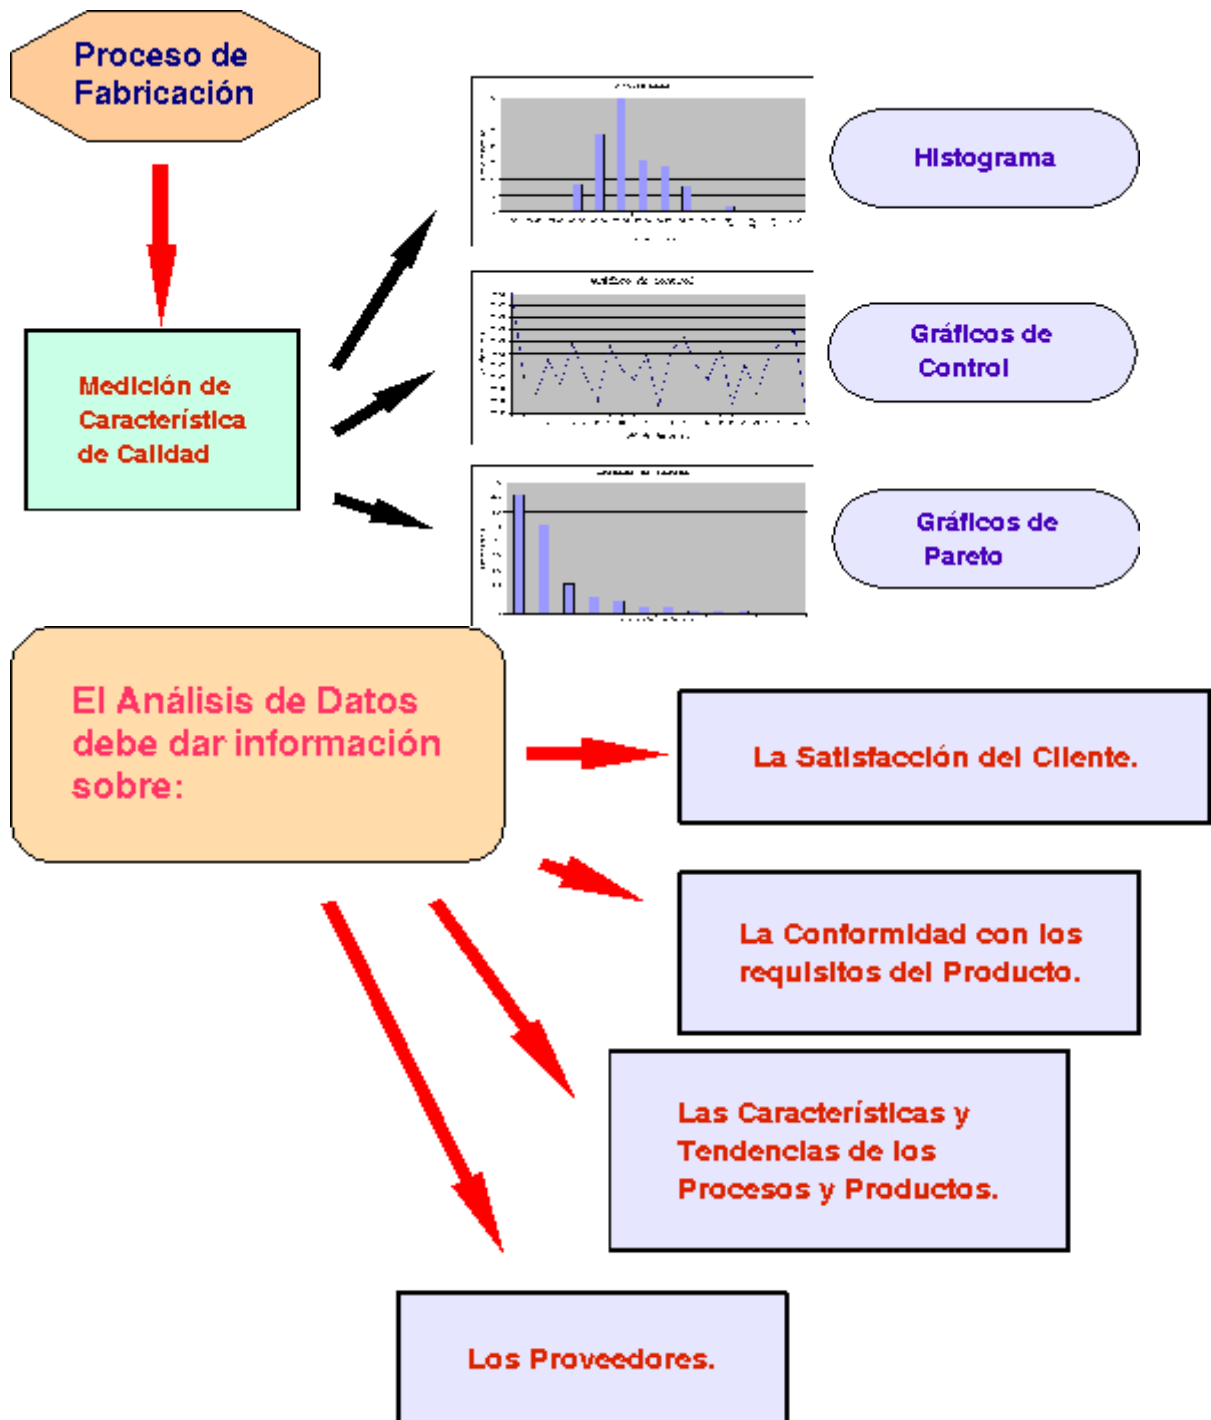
Proceso de Fabricación

Medición de Característica de Calidad

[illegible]

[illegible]

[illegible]

Histograma

Gráficos de Control

Gráficos de Pareto

El Análisis de Datos debe dar información sobre:

La Satisfacción del Cliente.

La Conformidad con los requisitos del Producto.

Las Características y Tendencias de los Procesos y Productos.

Los Proveedores.